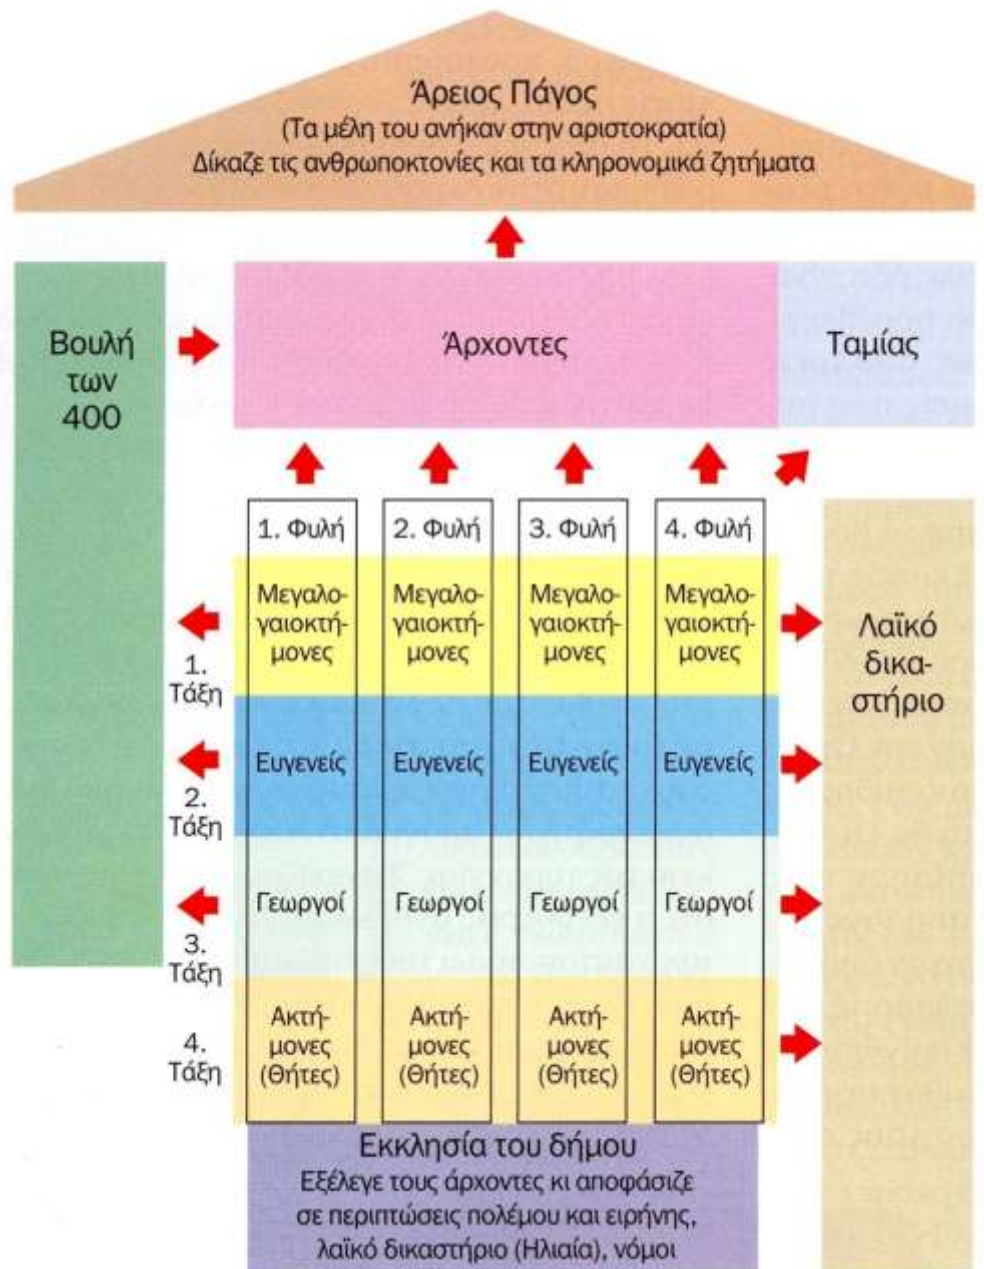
Άρειος Πάγος
(Τα μέλη του ανήκαν στην αριστοκρατία)
Δίκαζε τις ανθρωποκτονίες και τα κληρονομικά ζητήματα

Βουλή των 400

Άρχοντες

Ταμίας

| | 1. Φυλή | 2. Φυλή | 3. Φυλή | 4. Φυλή |
|---|---|---|---|---|
| 1. Τάξη | Μεγαλογαιοκτήμονες | Μεγαλογαιοκτήμονες | Μεγαλογαιοκτήμονες | Μεγαλογαιοκτήμονες |
| 2. Τάξη | Ευγενείς | Ευγενείς | Ευγενείς | Ευγενείς |
| 3. Τάξη | Γεωργοί | Γεωργοί | Γεωργοί | Γεωργοί |
| 4. Τάξη | Ακτήμονες (Θήτες) | Ακτήμονες (Θήτες) | Ακτήμονες (Θήτες) | Ακτήμονες (Θήτες) |

Λαϊκό δικαστήριο

Εκκλησία του δήμου
Εξέλεγε τους άρχοντες κι αποφάσιζε σε περιπτώσεις πολέμου και ειρήνης, λαϊκό δικαστήριο (Ηλιαία), νόμοι